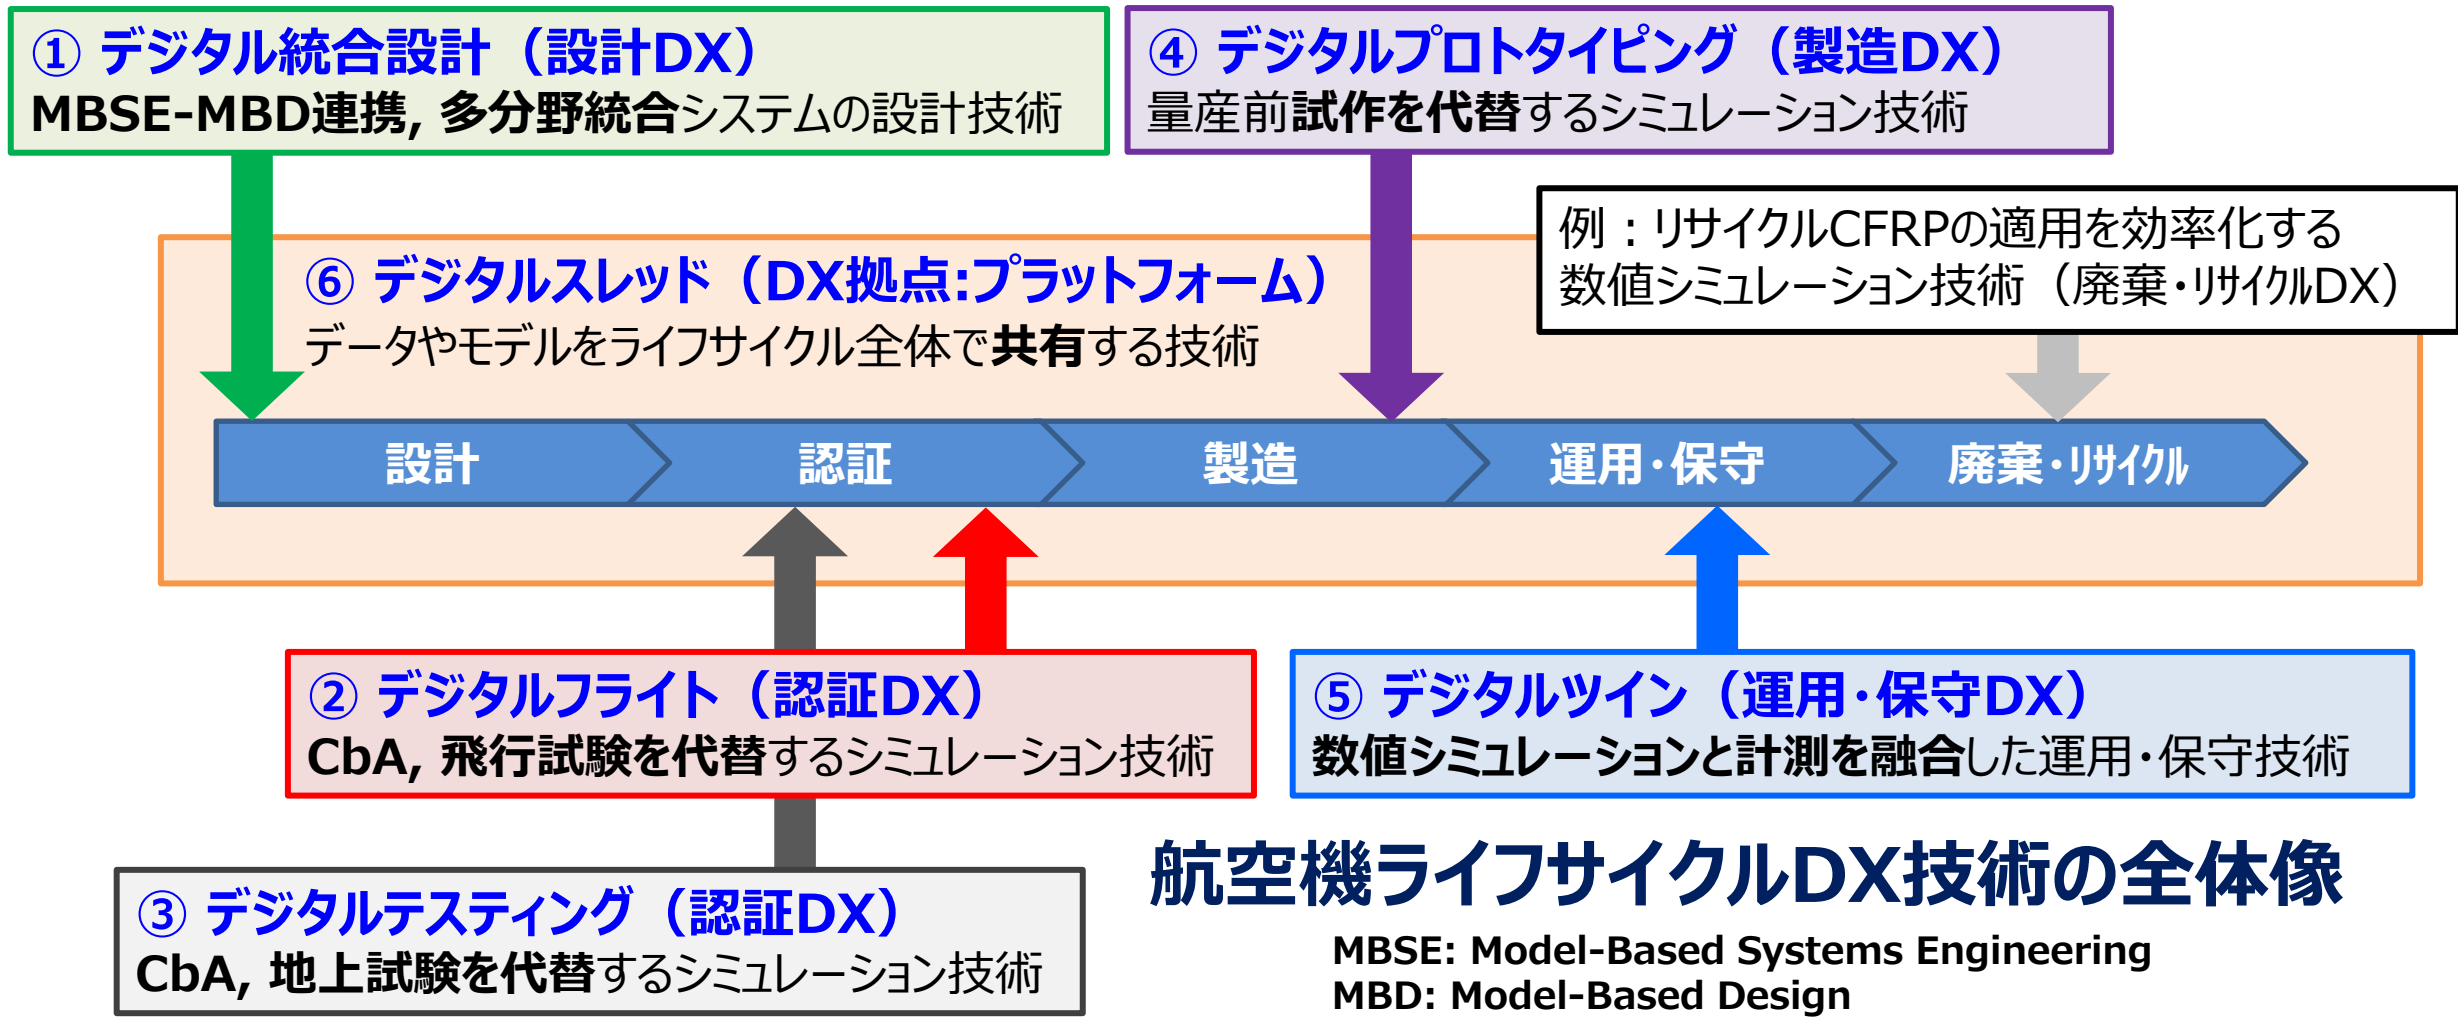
① デジタル統合設計（設計DX）
MBSE-MBD連携, 多分野統合システムの設計技術

④ デジタルプロトタイピング（製造DX）
量産前試作を代替するシミュレーション技術

例：リサイクルCFRPの適用を効率化する数値シミュレーション技術（廃棄・リサイクルDX）

⑥ デジタルスレッド（DX拠点:プラットフォーム）
データやモデルをライフサイクル全体で共有する技術

設計
認証
製造
運用・保守
廃棄・リサイクル

② デジタルフライト（認証DX）
CbA, 飛行試験を代替するシミュレーション技術

⑤ デジタルツイン（運用・保守DX）
数値シミュレーションと計測を融合した運用・保守技術

③ デジタルテスティング（認証DX）
CbA, 地上試験を代替するシミュレーション技術

航空機ライフサイクルDX技術の全体像

MBSE: Model-Based Systems Engineering
MBD: Model-Based Design